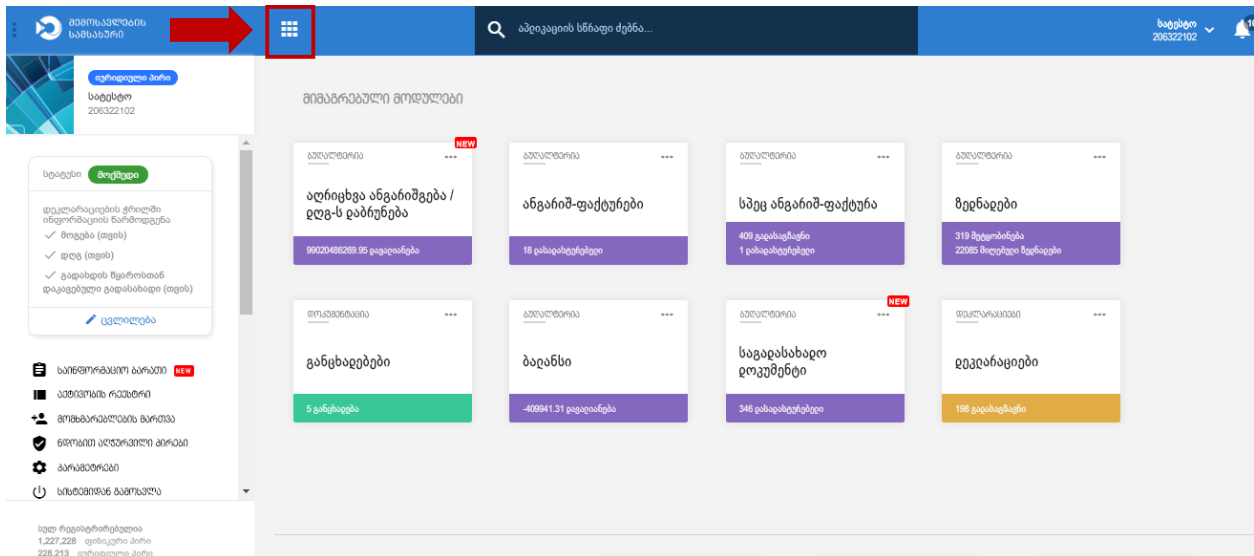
მომხმარებლის სამსახური

აპლიკაციის სწრაფი ძებნა...

სატესტო
206322102

იურიდიული პირი
სატესტო
206322102

სტატუსი მოქმედი

დეკლარაციების ქრონიკი ინფორმაციის წარმოდგენა
✓ მოგება (თვის)
✓ დღგ (თვის)
✓ გადახდის წყაროსთან დაკავებული გადასახადი (თვის)

ცვლილება

საინფორმაციო ბარათი NEW
აქტივობის რეესტრი
მომხმარებლების მართვა
ნდობით აღჭურვილი პირები
პარამეტრები
სისტემიდან გამოსვლა

სულ რეგისტრირებულია
1,227,228 ფიზიკური პირი
228,213 იურიდიული პირი

მიმაგრებული მოდულები

ბუღალტერია
NEW
აღრიცხვა ანგარიშგება / დღგ-ს ჩაბარება
99020486269.95 დარიცხული

ბუღალტერია
ანგარიშ-ფაქტურები
18 გასაფორმებელი

ბუღალტერია
სპეც ანგარიშ-ფაქტურა
409 გადაგზავნილი
1 გასაფორმებელი

ბუღალტერია
ზედნადები
319 შენახული
22085 მიღებული ზედნადები

დოკუმენტაცია
განცხადებები
5 განცხადება

ბუღალტერია
ბალანსი
-409941.31 დარიცხული

ბუღალტერია
NEW
საგადასახადო დოკუმენტი
346 გასაფორმებელი

დეკლარაციები
დეკლარაციები
198 გადაგზავნილი